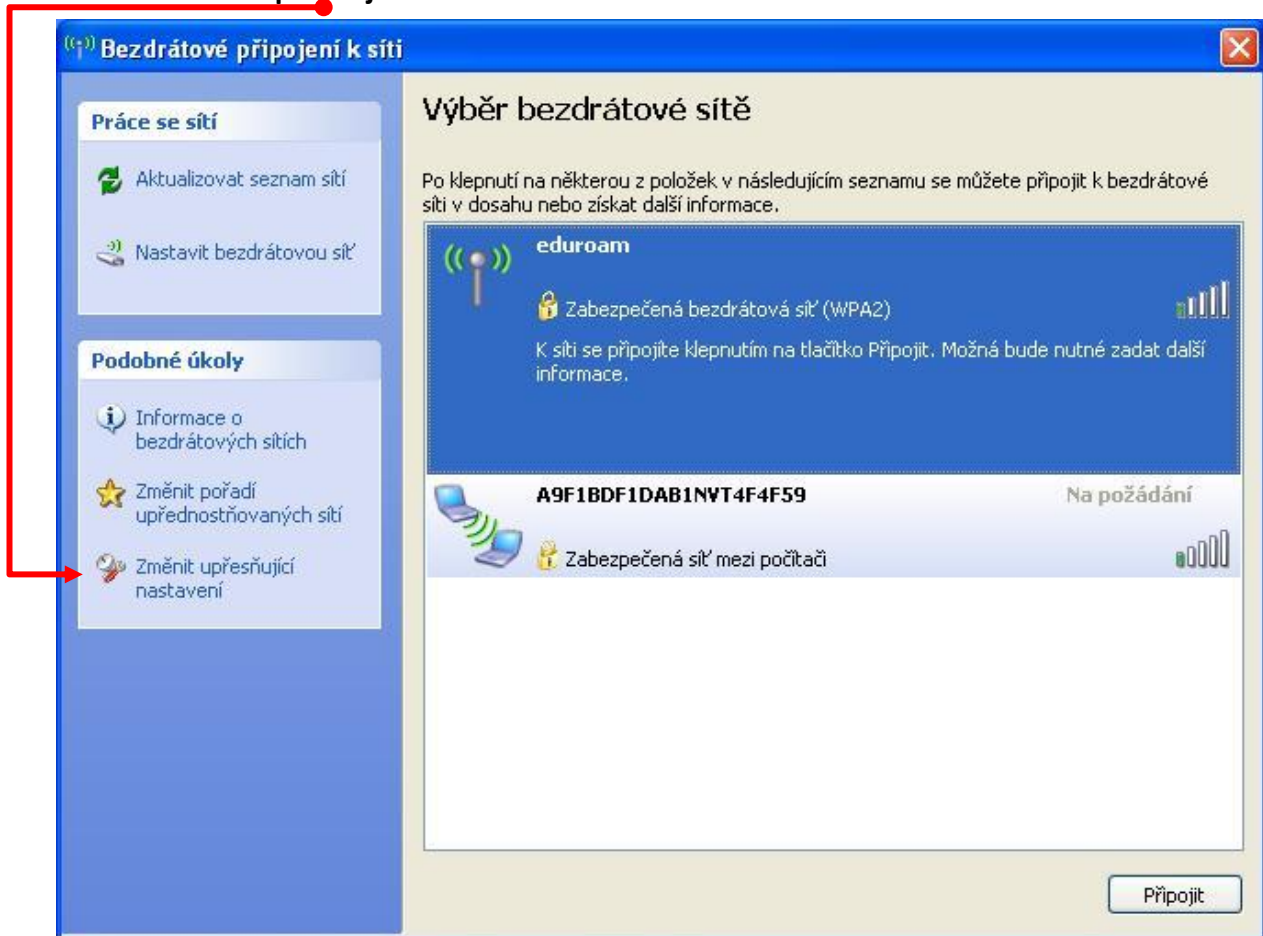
Bezdrátové připojení k síti

Práce se sítí

Aktualizovat seznam sítí

Nastavit bezdrátovou síť

Podobné úkoly

Informace o bezdrátových sítích

Změnit pořadí upřednostňovaných sítí

Změnit upřesňující nastavení

Výběr bezdrátové sítě

Po klepnutí na některou z položek v následujícím seznamu se můžete připojit k bezdrátové síti v dosahu nebo získat další informace.

eduroam

Zabezpečená bezdrátová síť (WPA2)

K síti se připojíte klepnutím na tlačítko Připojit. Možná bude nutné zadat další informace.

A9F1BDF1DAB1NVT4F4F59

Na požádání

Zabezpečená síť mezi počítači

Připojit